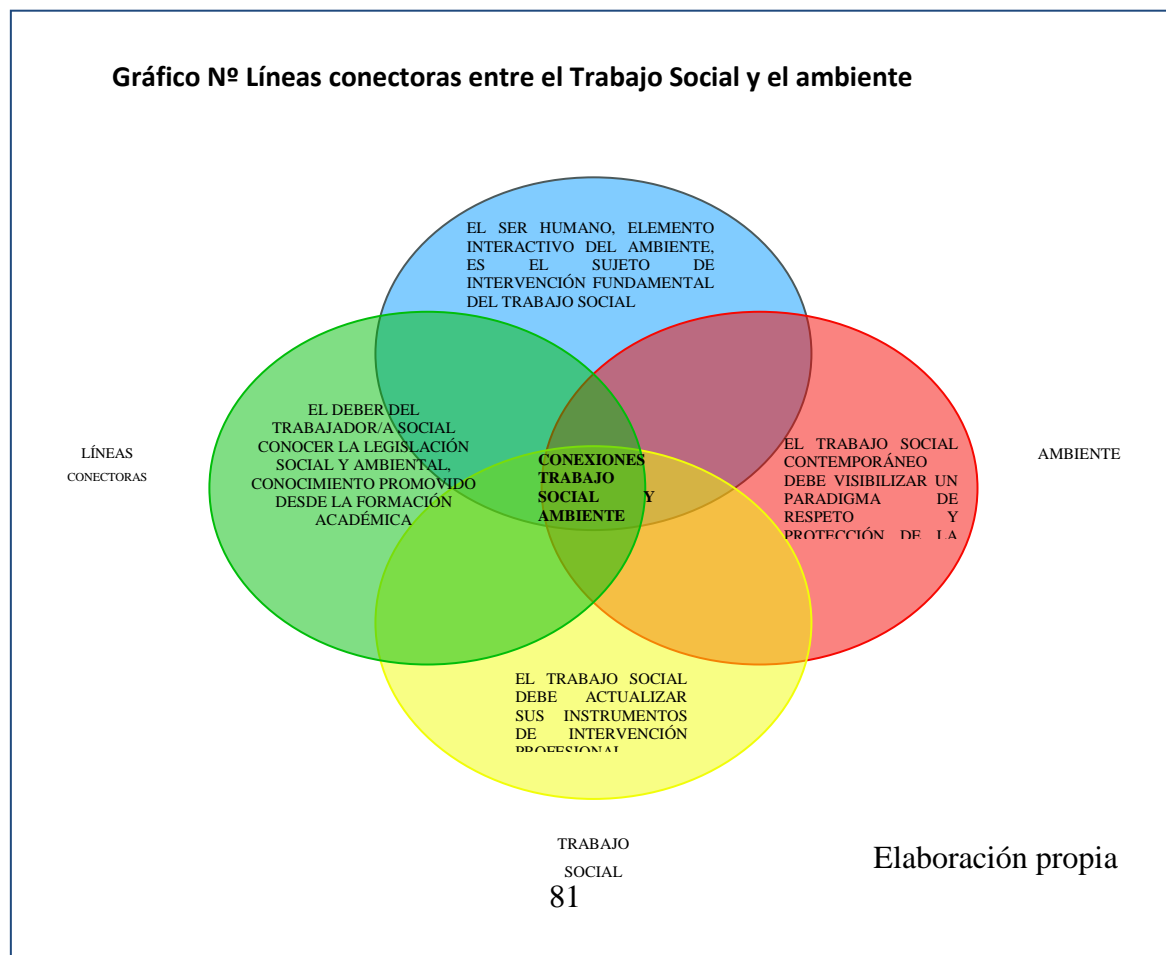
Gráfico Nº Líneas conectoras entre el Trabajo Social y el ambiente

EL SER HUMANO, ELEMENTO INTERACTIVO DEL AMBIENTE, ES EL SUJETO DE INTERVENCIÓN FUNDAMENTAL DEL TRABAJO SOCIAL

LÍNEAS CONECTORAS

EL DEBER DEL TRABAJADOR/A SOCIAL CONOCER LA LEGISLACIÓN SOCIAL Y AMBIENTAL, CONOCIMIENTO PROMOVIDO DESDE LA FORMACIÓN ACADÉMICA

CONEXIONES TRABAJO SOCIAL Y AMBIENTE

EL TRABAJO SOCIAL CONTEMPORÁNEO DEBE VISIBILIZAR UN PARADIGMA DE RESPETO Y PROTECCIÓN DE LA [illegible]

AMBIENTE

EL TRABAJO SOCIAL DEBE ACTUALIZAR SUS INSTRUMENTOS DE INTERVENCIÓN PROFESIONAL

TRABAJO SOCIAL

Elaboración propia

81